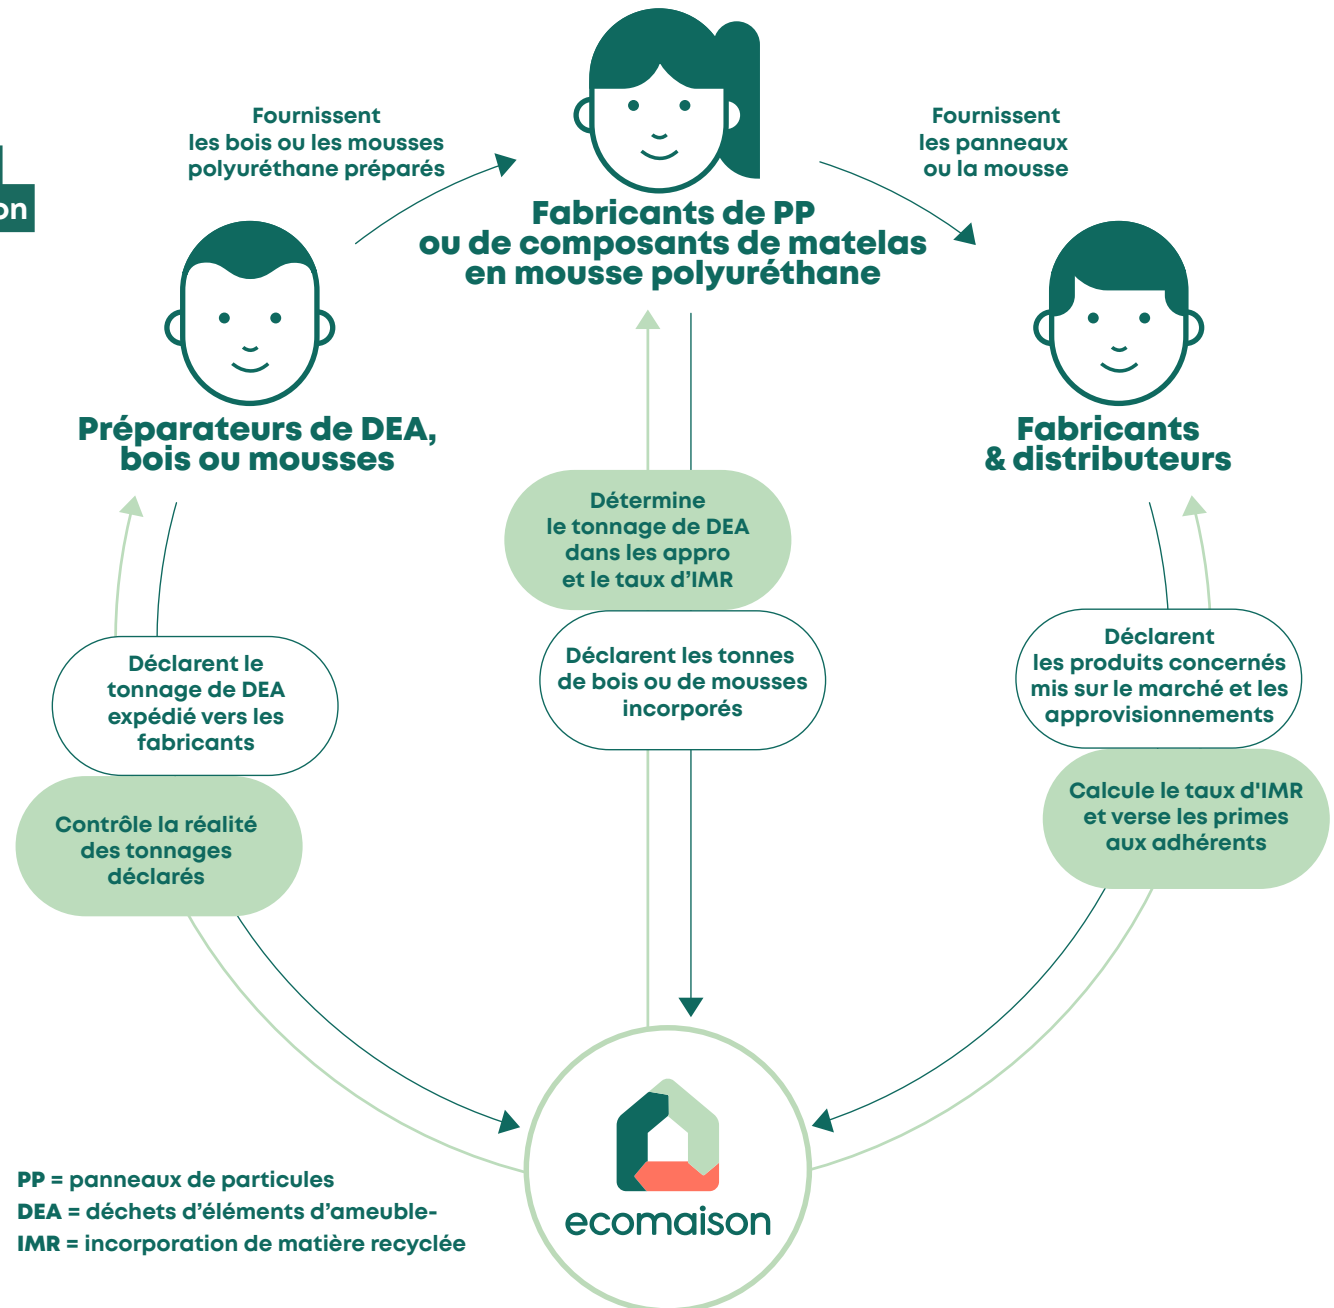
on

Fournissent les bois ou les mousses polyuréthane préparés

Fabricants de PP ou de composants de matelas en mousse polyuréthane

Fournissent les panneaux ou la mousse

Préparateurs de DEA, bois ou mousses

Fabricants & distributeurs

Détermine le tonnage de DEA dans les appro et le taux d'IMR

Déclarent les tonnes de bois ou de mousses incorporés

Déclarent le tonnage de DEA expédié vers les fabricants

Contrôle la réalité des tonnages déclarés

Déclarent les produits concernés mis sur le marché et les approvisionnements

Calcule le taux d'IMR et verse les primes aux adhérents

ecomaison

PP = panneaux de particules
DEA = déchets d'éléments d'ameuble-
IMR = incorporation de matière recyclée